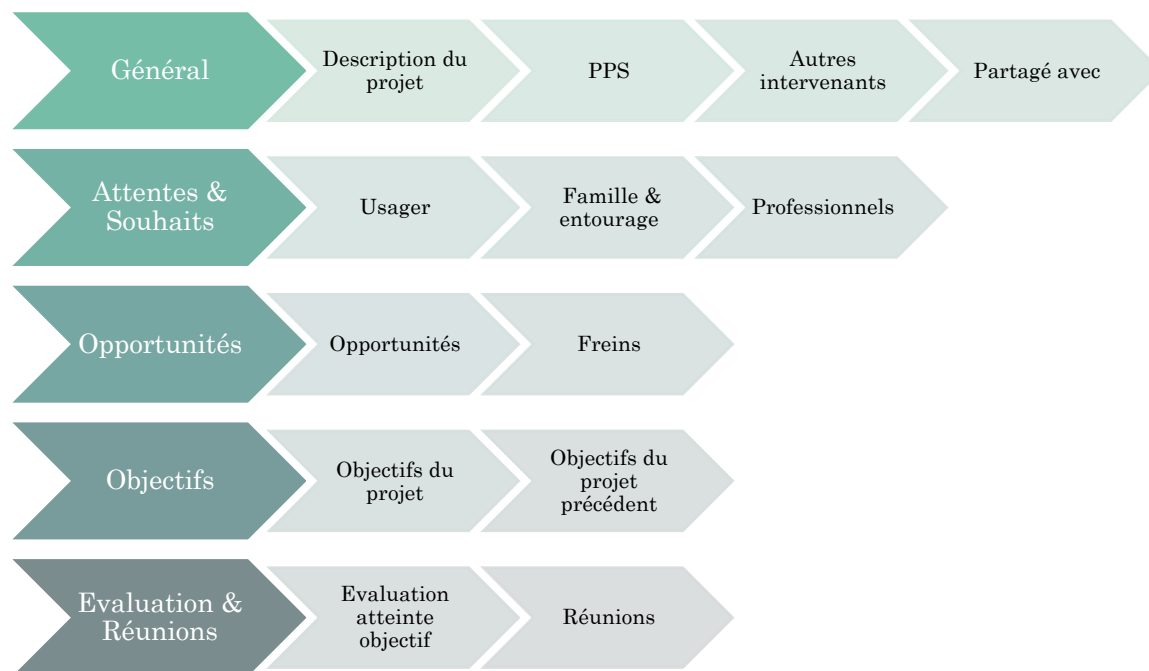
Général

Description du projet

PPS

Autres intervenants

Partagé avec

Attentes & Souhaits

Usager

Famille & entourage

Professionnels

Opportunités

Opportunités

Freins

Objectifs

Objectifs du projet

Objectifs du projet précédent

Evaluation & Réunions

Evaluation atteinte objectif

Réunions